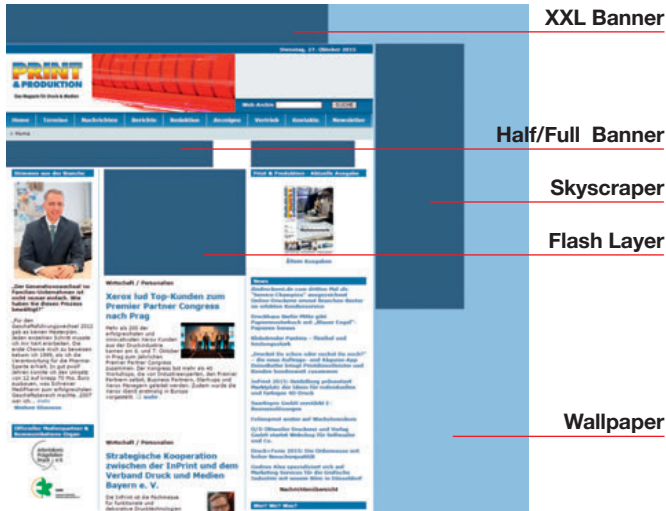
XXL Banner

Dienstag, 27. Oktober 2015

PRINT & PRODUKTION

Web-Archiv SUCHE

Home Termine Nachrichten Berichte Redaktion Anzeigen Vertrieb Kontakt Newsletter

» Home

Half/Full Banner

Skyscraper

Flash Layer

Wallpaper

Stimmen aus der Branche

Print & Produktion - Aktuelle Ausgabe

Ältere Ausgaben

Wirtschaft / Personalien

Xerox lud Top-Kunden zum Premier Partner Congress nach Prag

News

Wirtschaft / Personalien

Strategische Kooperation zwischen der InPrint und dem Verband Druck und Medien Bayern e. V.

Nachrichtenübersicht

Offizielles Medienpartner & Kommunikations Organ

Wer? Wo? Was?